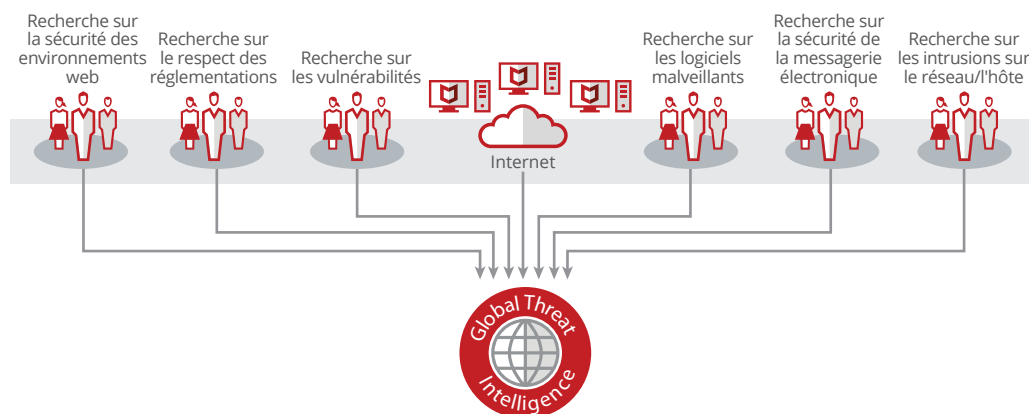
Recherche sur la sécurité des environnements web

Recherche sur le respect des réglementations

Recherche sur les vulnérabilités

Internet

Recherche sur les logiciels malveillants

Recherche sur la sécurité de la messagerie électronique

Recherche sur les intrusions sur le réseau/l'hôte

Global Threat Intelligence